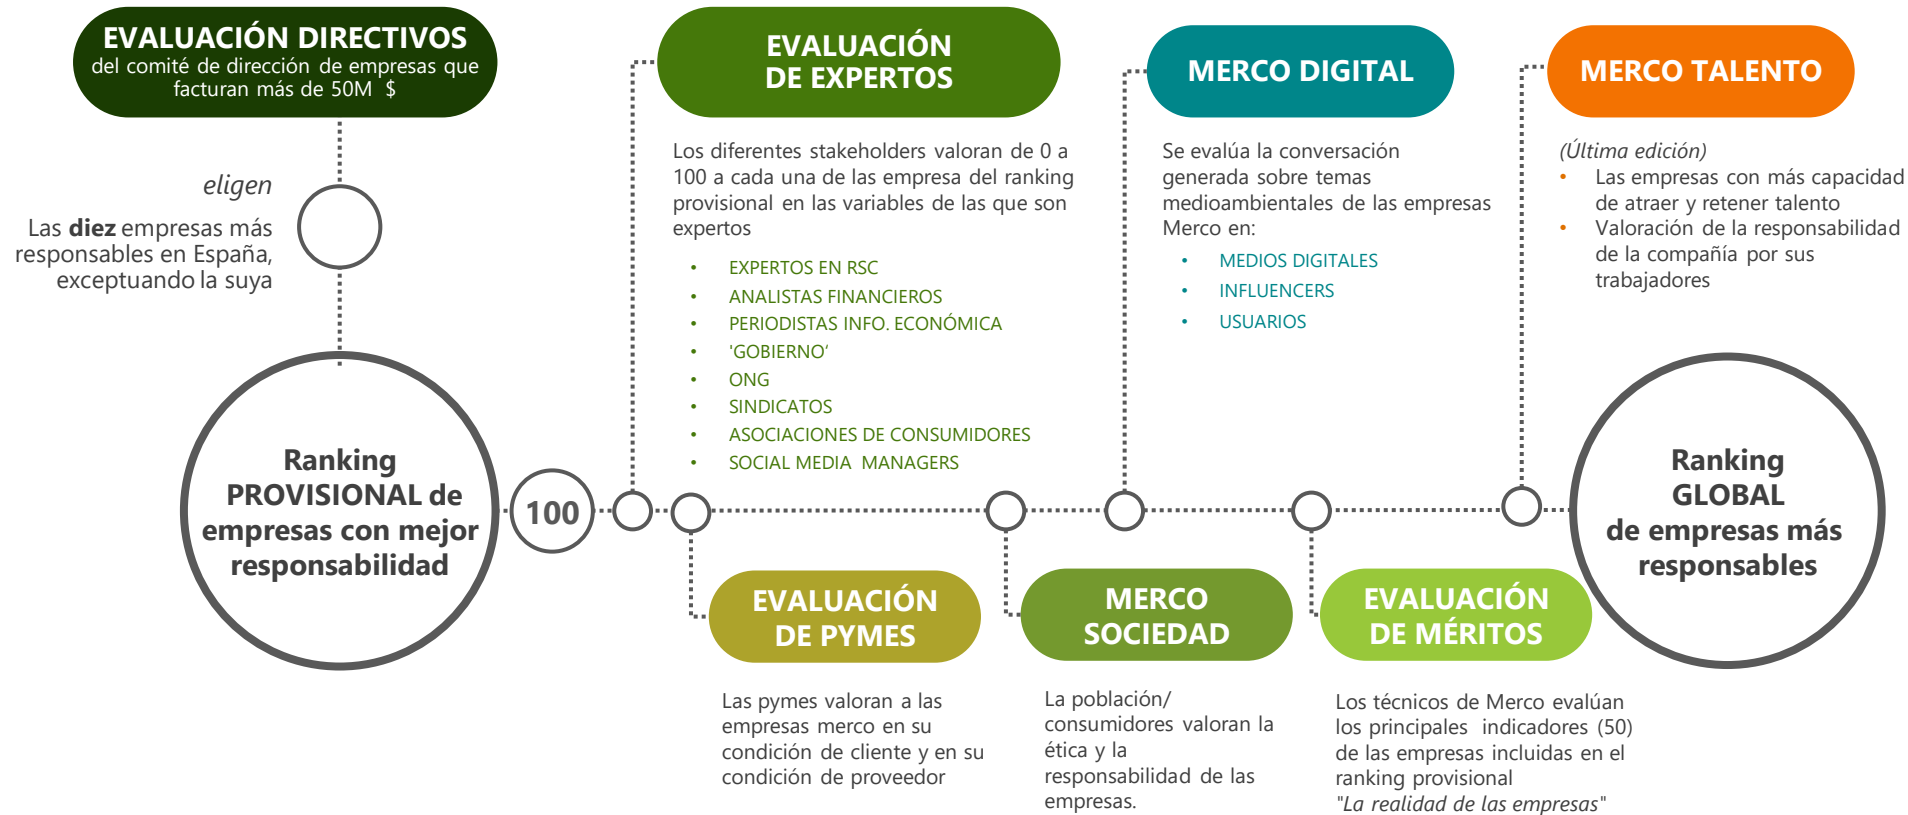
EVALUACIÓN DIRECTIVOS
del comité de dirección de empresas que facturan más de 50M $

eligen

Las **diez** empresas más responsables en España, exceptuando la suya

Ranking PROVISIONAL de empresas con mejor responsabilidad

100

EVALUACIÓN DE EXPERTOS

Los diferentes stakeholders valoran de 0 a 100 a cada una de las empresa del ranking provisional en las variables de las que son expertos

- EXPERTOS EN RSC
- ANALISTAS FINANCIEROS
- PERIODISTAS INFO. ECONÓMICA
- 'GOBIERNO'
- ONG
- SINDICATOS
- ASOCIACIONES DE CONSUMIDORES
- SOCIAL MEDIA MANAGERS

MERCO DIGITAL

Se evalúa la conversación generada sobre temas medioambientales de las empresas Merco en:

- MEDIOS DIGITALES
- INFLUENCERS
- USUARIOS

MERCO TALENTO

(Última edición)
- Las empresas con más capacidad de atraer y retener talento
- Valoración de la responsabilidad de la compañía por sus trabajadores

Ranking GLOBAL de empresas más responsables

EVALUACIÓN DE PYMES

Las pymes valoran a las empresas merco en su condición de cliente y en su condición de proveedor

MERCO SOCIEDAD

La población/ consumidores valoran la ética y la responsabilidad de las empresas.

EVALUACIÓN DE MÉRITOS

Los técnicos de Merco evalúan los principales indicadores (50) de las empresas incluidas en el ranking provisional
"La realidad de las empresas"